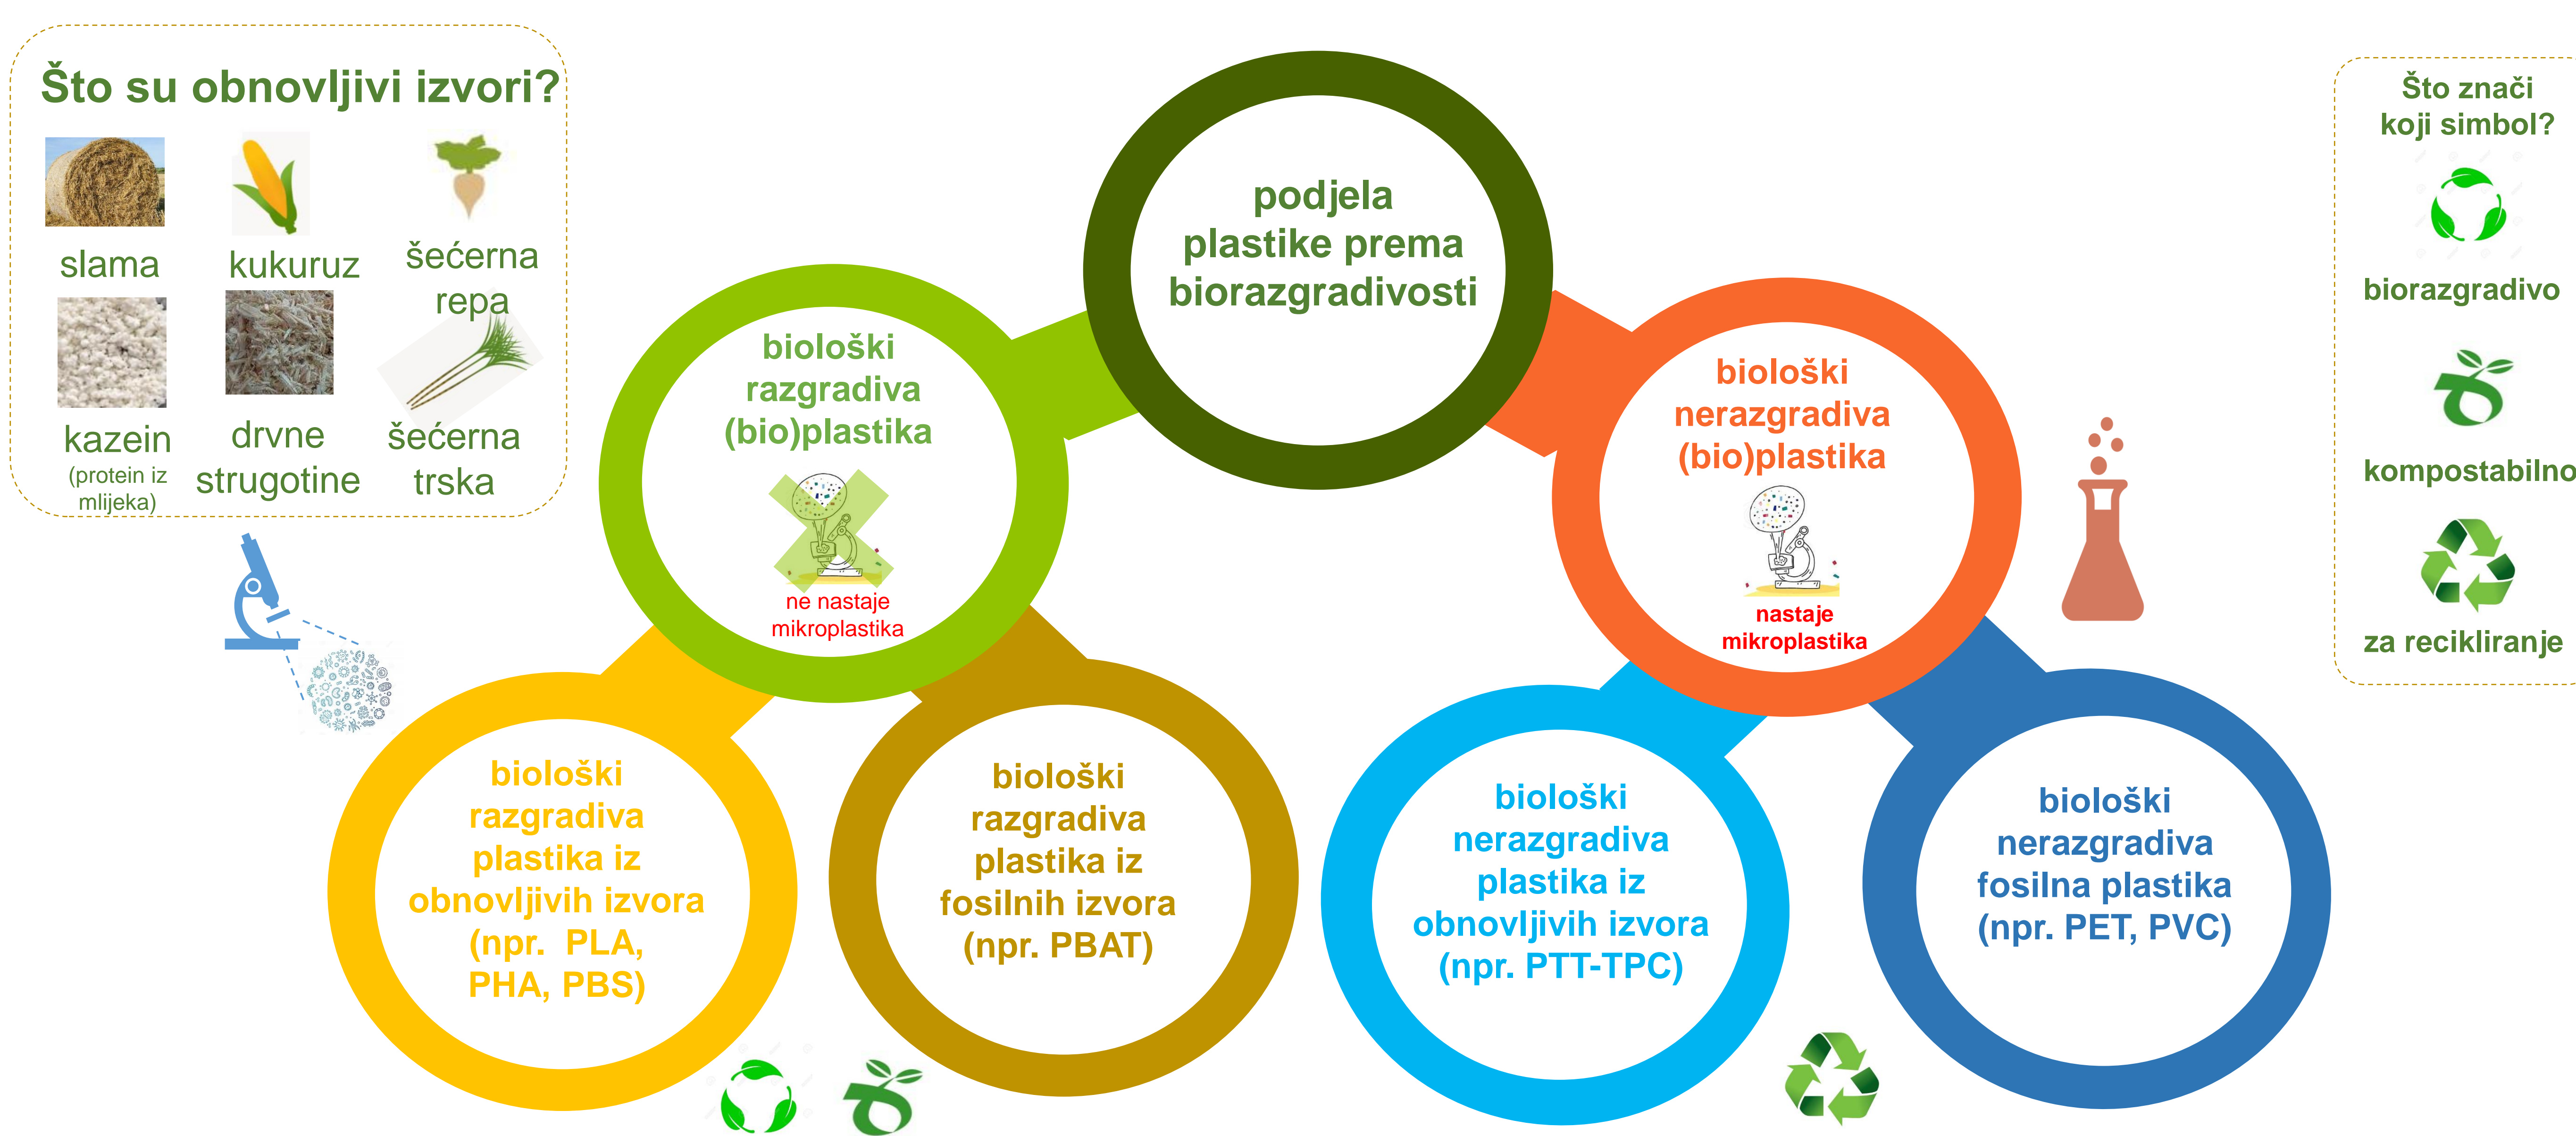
Što su obnovljivi izvori?

slama

kukuruz

šećerna repa

kazein (protein iz mlijeka)

drvne strugotine

šećerna trska

podjela plastike prema biorazgradivosti

biološki razgradiva (bio)plastika

ne nastaje mikroplastika

biološki nerazgradiva (bio)plastika

nastaje mikroplastika

biološki razgradiva plastika iz obnovljivih izvora (npr. PLA, PHA, PBS)

biološki razgradiva plastika iz fosilnih izvora (npr. PBAT)

biološki nerazgradiva plastika iz obnovljivih izvora (npr. PTT-TPC)

biološki nerazgradiva fosilna plastika (npr. PET, PVC)

Što znači koji simbol?

biorazgradivo

kompostabilno

za recikliranje